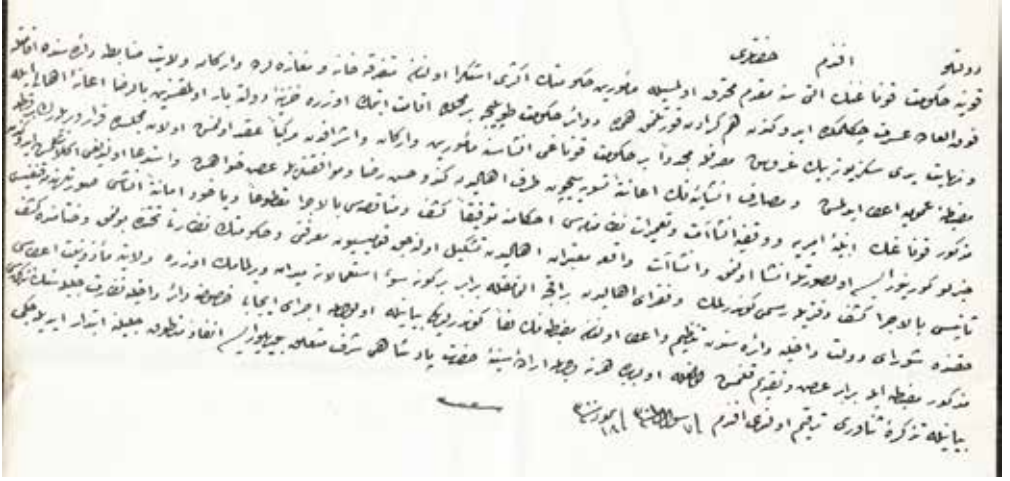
دولتلو افندم حضرتلری

قونیه حکومت قوناغی الی سنه مقدم محترق اولمسیله مأموریه حکومتک اکثری استکرا اولنان متفرق خانه و مغازه لرده و ارکان و ولایت ضابطه دائره سنده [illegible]

قونیه حکومت قوناغی الی سنه مقدم محترق اولمسیله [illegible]

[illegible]

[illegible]

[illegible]

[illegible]

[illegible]

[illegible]

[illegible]

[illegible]